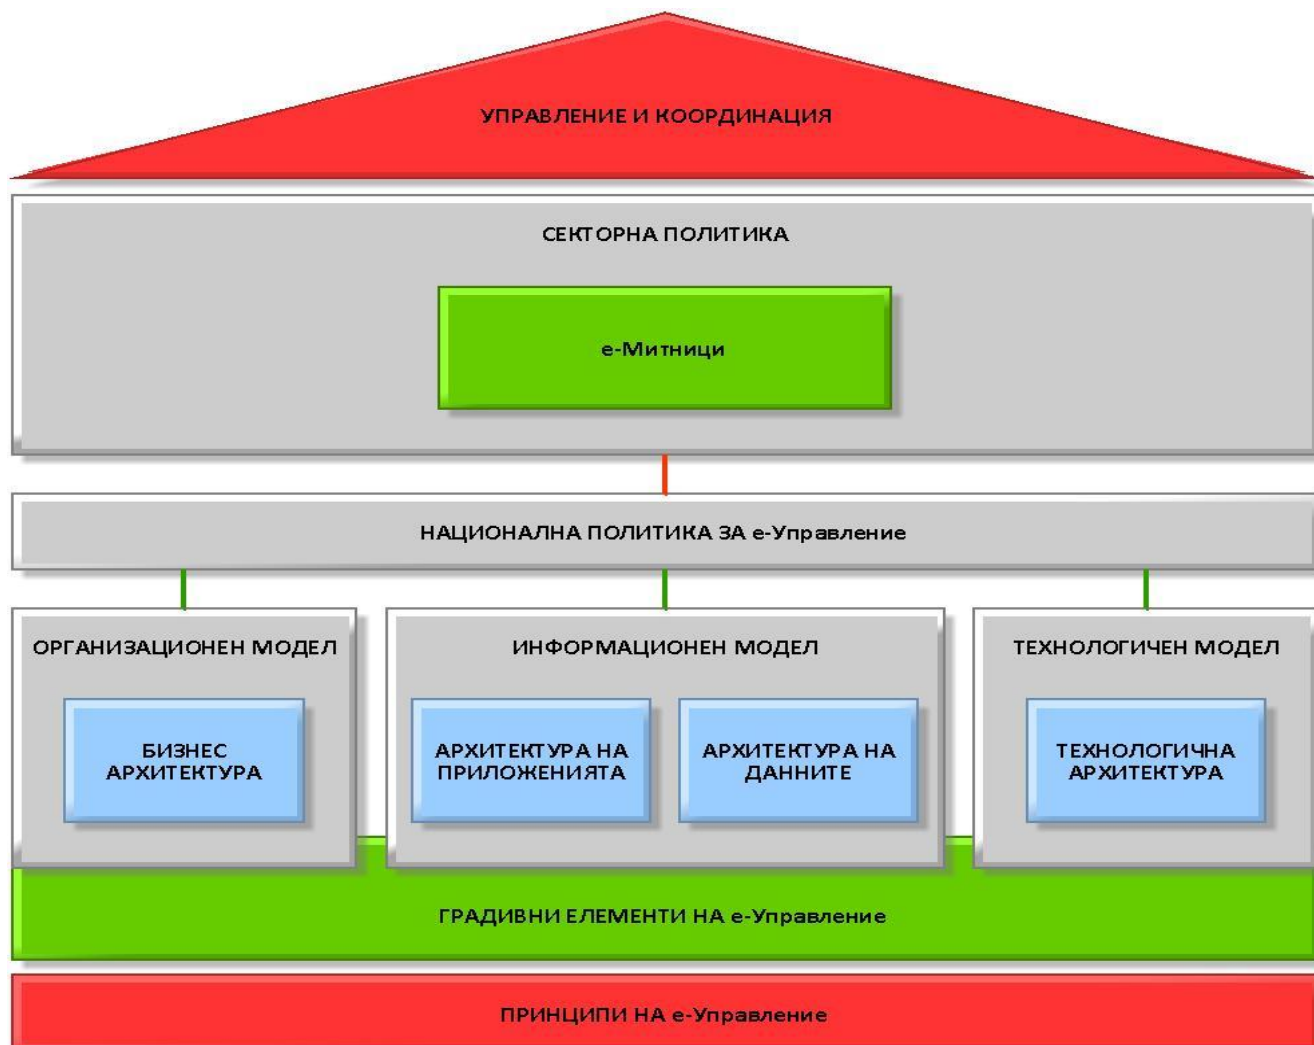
УПРАВЛЕНИЕ И КООРДИНАЦИЯ

СЕКТОРНА ПОЛИТИКА

е-Митници

НАЦИОНАЛНА ПОЛИТИКА ЗА е-Управление

ОРГАНИЗАЦИОНЕН МОДЕЛ

БИЗНЕС АРХИТЕКТУРА

ИНФОРМАЦИОНЕН МОДЕЛ

АРХИТЕКТУРА НА ПРИЛОЖЕНИЯТА

АРХИТЕКТУРА НА ДАННИТЕ

ТЕХНОЛОГИЧЕН МОДЕЛ

ТЕХНОЛОГИЧНА АРХИТЕКТУРА

ГРАДИВНИ ЕЛЕМЕНТИ НА е-Управление

ПРИНЦИПИ НА е-Управление